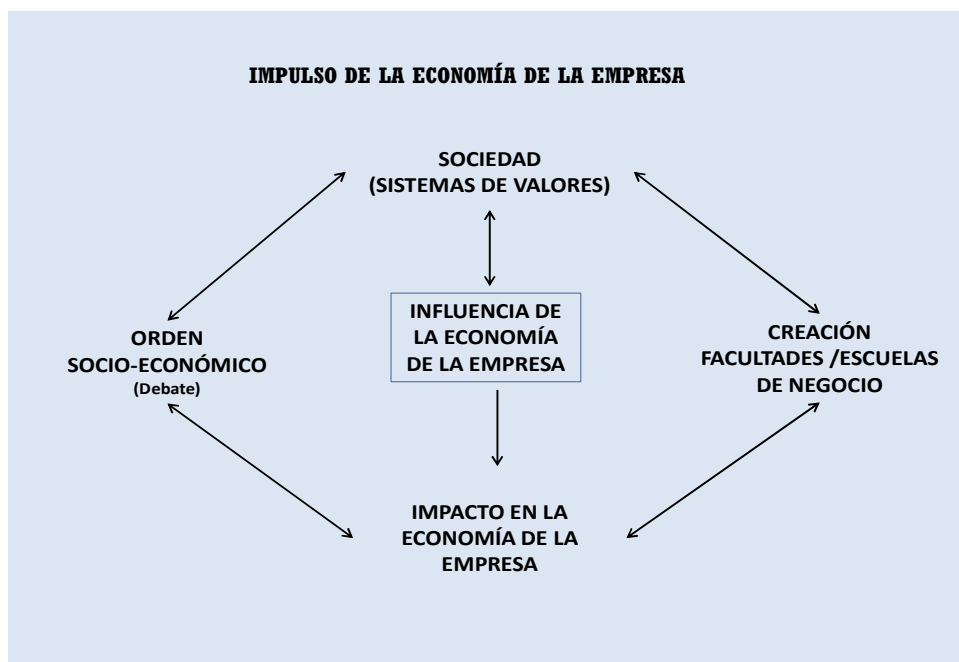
IMPULSO DE LA ECONOMÍA DE LA EMPRESA

SOCIEDAD
(SISTEMAS DE VALORES)

ORDEN
SOCIO-ECONÓMICO
(Debate)

INFLUENCIA DE LA ECONOMÍA DE LA EMPRESA

CREACIÓN
FACULTADES /ESCUELAS DE NEGOCIO

IMPACTO EN LA ECONOMÍA DE LA EMPRESA